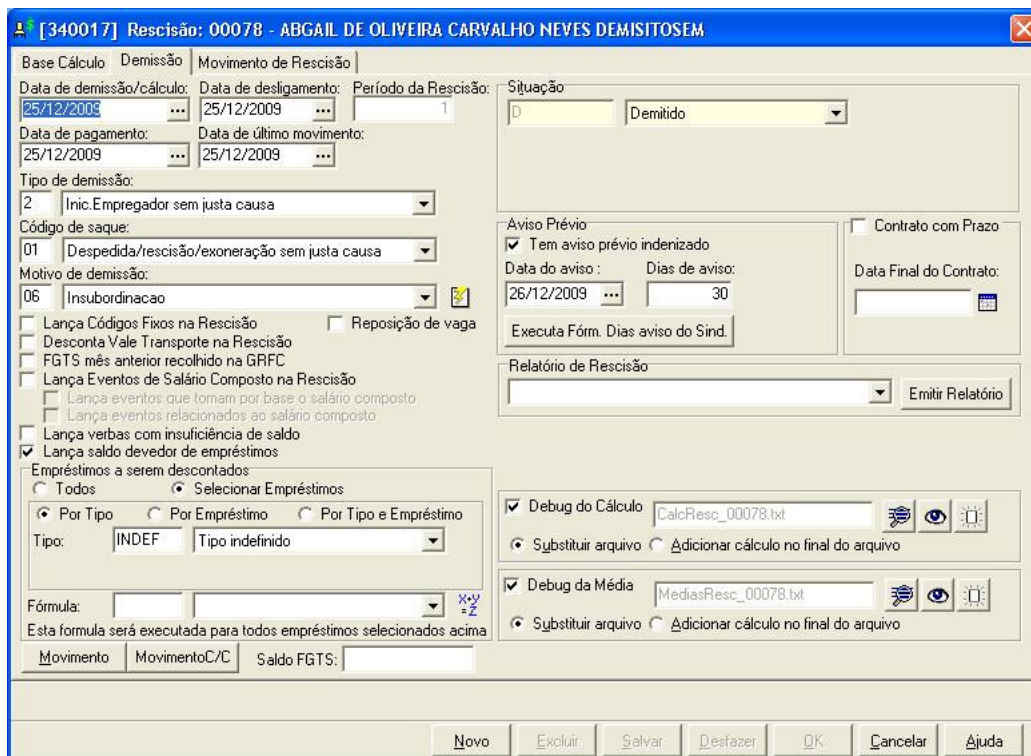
[340017] Rescisão: 00078 - ABGAIL DE OLIVEIRA CARVALHO NEVES DEMISITOSEM

Base Cálculo | Demissão | Movimento de Rescisão

Data de demissão/cálculo: 25/12/2009
Data de desligamento: 25/12/2009
Período da Rescisão: 1
Data de pagamento: 25/12/2009
Data de último movimento: 25/12/2009
Tipo de demissão: 2 Inic.Empregador sem justa causa
Código de saque: 01 Despedida/rescisão/exoneração sem justa causa
Motivo de demissão: 06 Insubordinacao
Lança Códigos Fixos na Rescisão
Reposição de vaga
Desconta Vale Transporte na Rescisão
FGTS mês anterior recolhido na GRFC
Lança Eventos de Salário Composto na Rescisão
Lança eventos que tomam por base o salário composto
Lança eventos relacionados ao salário composto
Lança verbas com insuficiência de saldo
Lança saldo devedor de empréstimos
Empréstimos a serem descontados
Todos
Selecionar Empréstimos
Por Tipo
Por Empréstimo
Por Tipo e Empréstimo
Tipo: INDEF Tipo indefinido
Fórmula:
Esta formula será executada para todos empréstimos selecionados acima
Movimento
MovimentoC/C
Saldo FGTS:

Situação
D Demitido

Aviso Prévio
Tem aviso prévio indenizado
Data do aviso : 26/12/2009
Dias de aviso: 30
Executa Fórm. Dias aviso do Sind.

Contrato com Prazo
Data Final do Contrato:

Relatório de Rescisão
Emitir Relatório

Debug do Cálculo CalcResc_00078.txt
Substituir arquivo
Adicionar cálculo no final do arquivo

Debug da Média MediasResc_00078.txt
Substituir arquivo
Adicionar cálculo no final do arquivo

Novo | Excluir | Salvar | Desfazer | OK | Cancelar | Ajuda